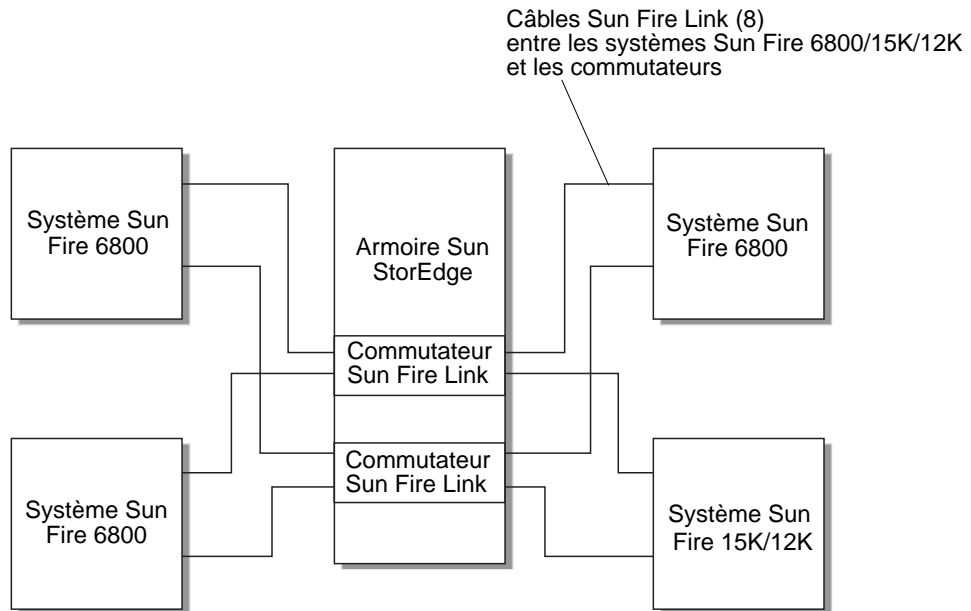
Câbles Sun Fire Link (8)
entre les systèmes Sun Fire 6800/15K/12K
et les commutateurs

Système Sun Fire 6800

Armoire Sun StorEdge

Système Sun Fire 6800

Commutateur Sun Fire Link

Commutateur Sun Fire Link

Système Sun Fire 6800

Système Sun Fire 15K/12K